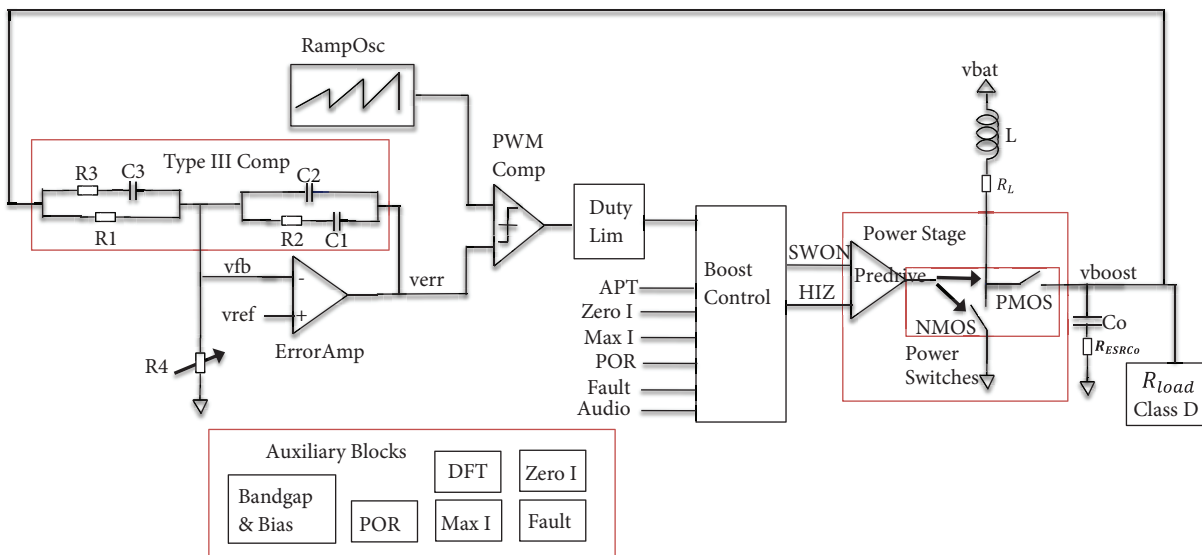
RampOsc

PWM Comp

Type III Comp

R3 C3 C2

R1 R2 C1

vfb

vref

verr

ErrorAmp

R4

Duty Lim

APT
Zero I
Max I
POR
Fault
Audio

Boost Control

SWON
HIZ

Power Stage

Predrive

NMOS

PMOS

Power Switches

vbat

L

$R_L$

vboost

Co

$R_{ESRCo}$

$R_{load}$
Class D

Auxiliary Blocks

Bandgap & Bias

POR

DFT

Max I

Zero I

Fault